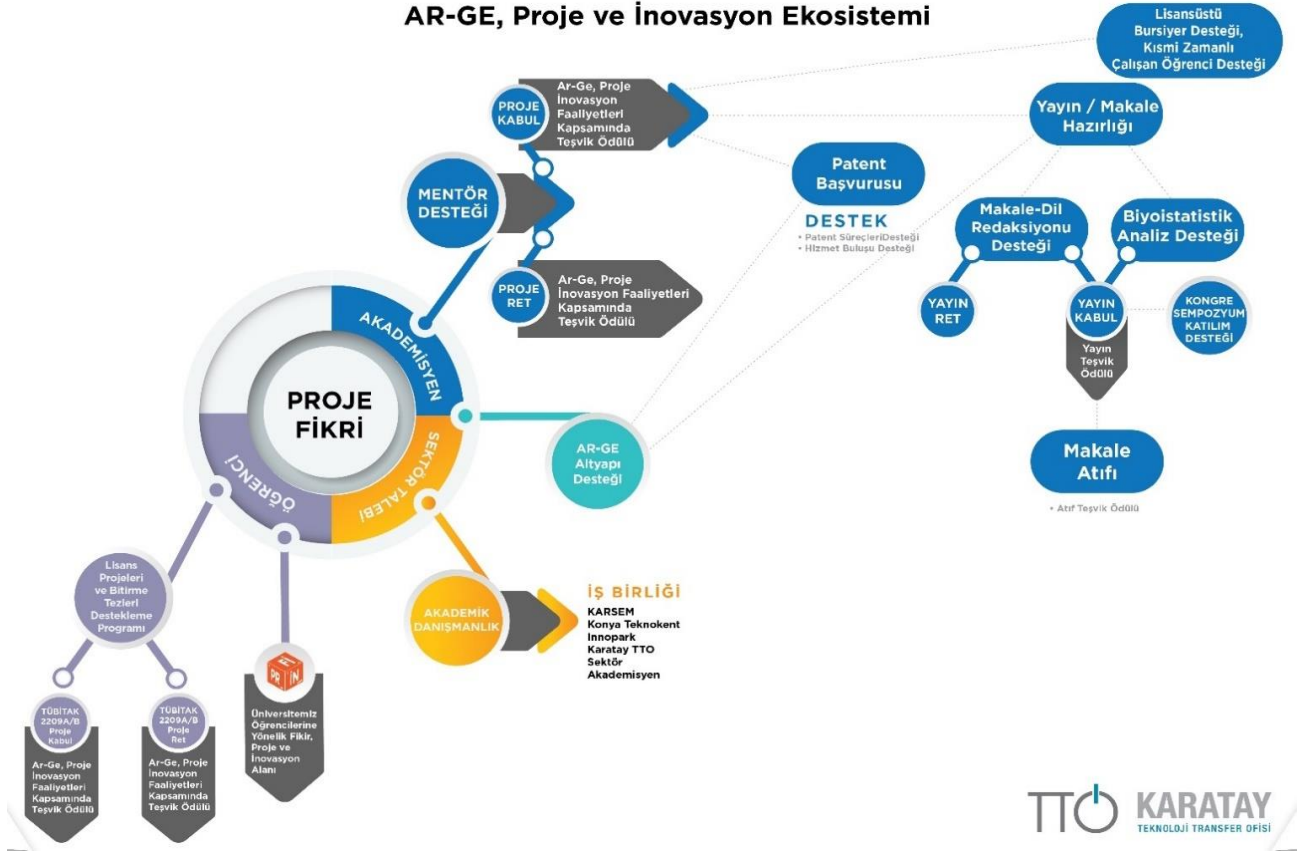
AR-GE, Proje ve İnovasyon Ekosistemi

Lisansüstü Bursiyer Desteği, Kısmi Zamanlı Çalışan Öğrenci Desteği

PROJE KABUL

Ar-Ge, Proje İnovasyon Faaliyetleri Kapsamında Teşvik Ödülü

Yayın / Makale Hazırlığı

MENTÖR DESTEĞİ

Patent Başvurusu

DESTEK
• Patent SüreçleriDesteği
• Hizmet Buluşu Desteği

Makale-Dil Redaksiyonu Desteği

Biyoistatistik Analiz Desteği

PROJE RET

Ar-Ge, Proje İnovasyon Faaliyetleri Kapsamında Teşvik Ödülü

YAYIN RET

YAYIN KABUL

KONGRE SEMPOZYUM KATILIM DESTEĞİ

Yayın Teşvik Ödülü

AKADEMİSYEN

PROJE FİKRİ

SEKTÖR TALEBİ

ÖĞRENCİ

AR-GE Altyapı Desteği

Makale Atıfı

• Atıf Teşvik Ödülü

Lisans Projeleri ve Bitirme Tezleri Destekleme Programı

AKADEMİK DANIŞMANLIK

İŞ BİRLİĞİ
KARSEM
Konya Teknokent
Innopark
Karatay TTO
Sektör
Akademisyen

PR FI İN

TÜBİTAK 2209A/B Proje Kabul

Ar-Ge, Proje İnovasyon Faaliyetleri Kapsamında Teşvik Ödülü

TÜBİTAK 2209A/B Proje Ret

Ar-Ge, Proje İnovasyon Faaliyetleri Kapsamında Teşvik Ödülü

Üniversitemiz Öğrencilerine Yönelik Fikir, Proje ve İnovasyon Alanı

TTO KARATAY
TEKNOLOJİ TRANSFER OFİSİ